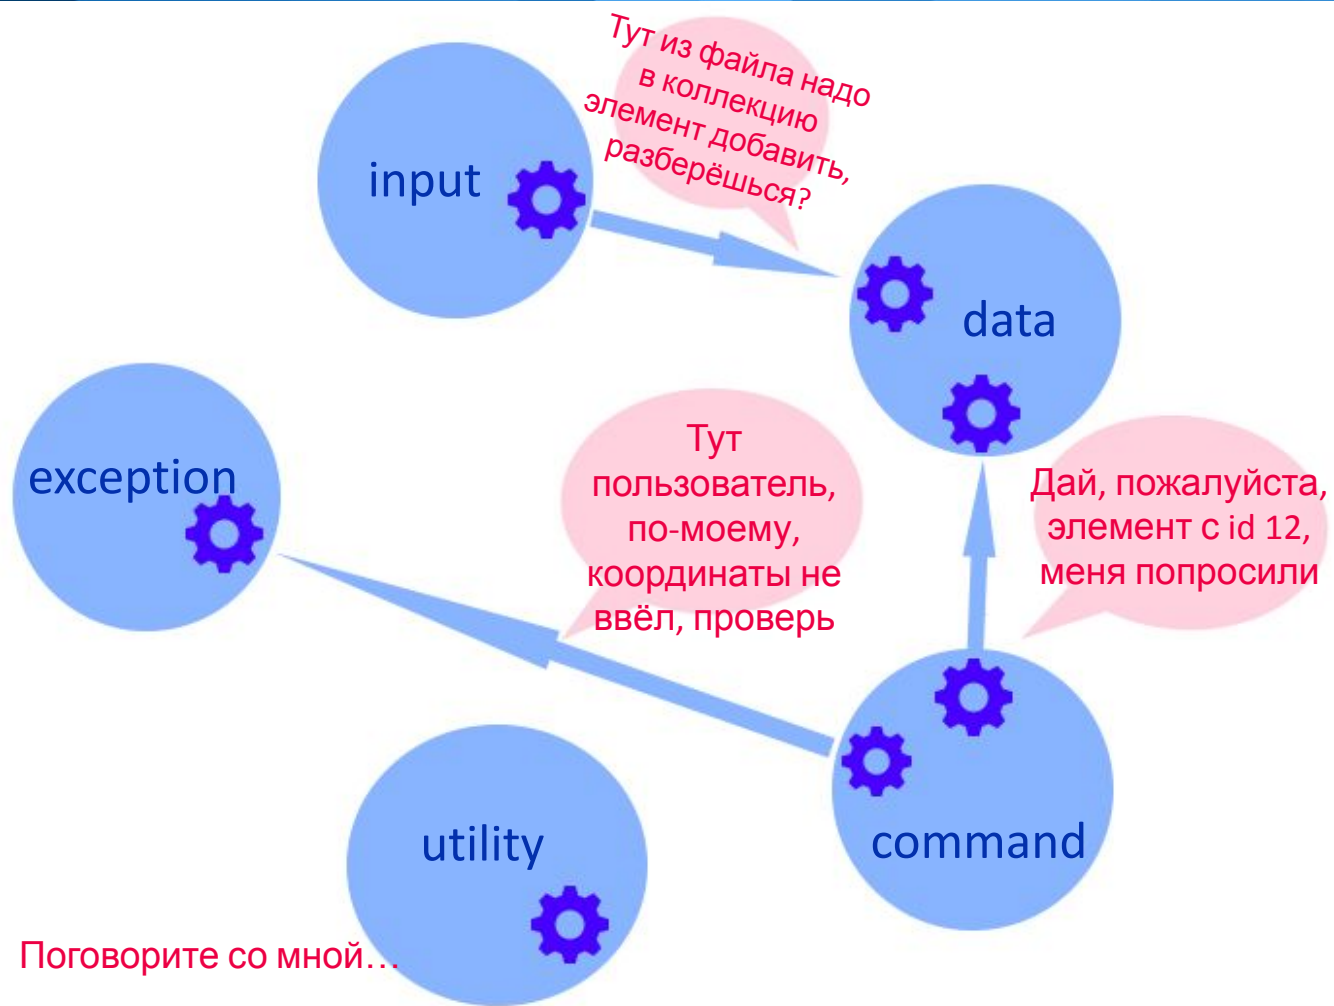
input

Тут из файла надо в коллекцию элемент добавить, разберёшься?

data

exception

Тут пользователь, по-моему, координаты не ввёл, проверь

Дай, пожалуйста, элемент с id 12, меня попросили

utility

command

Поговорите со мной…